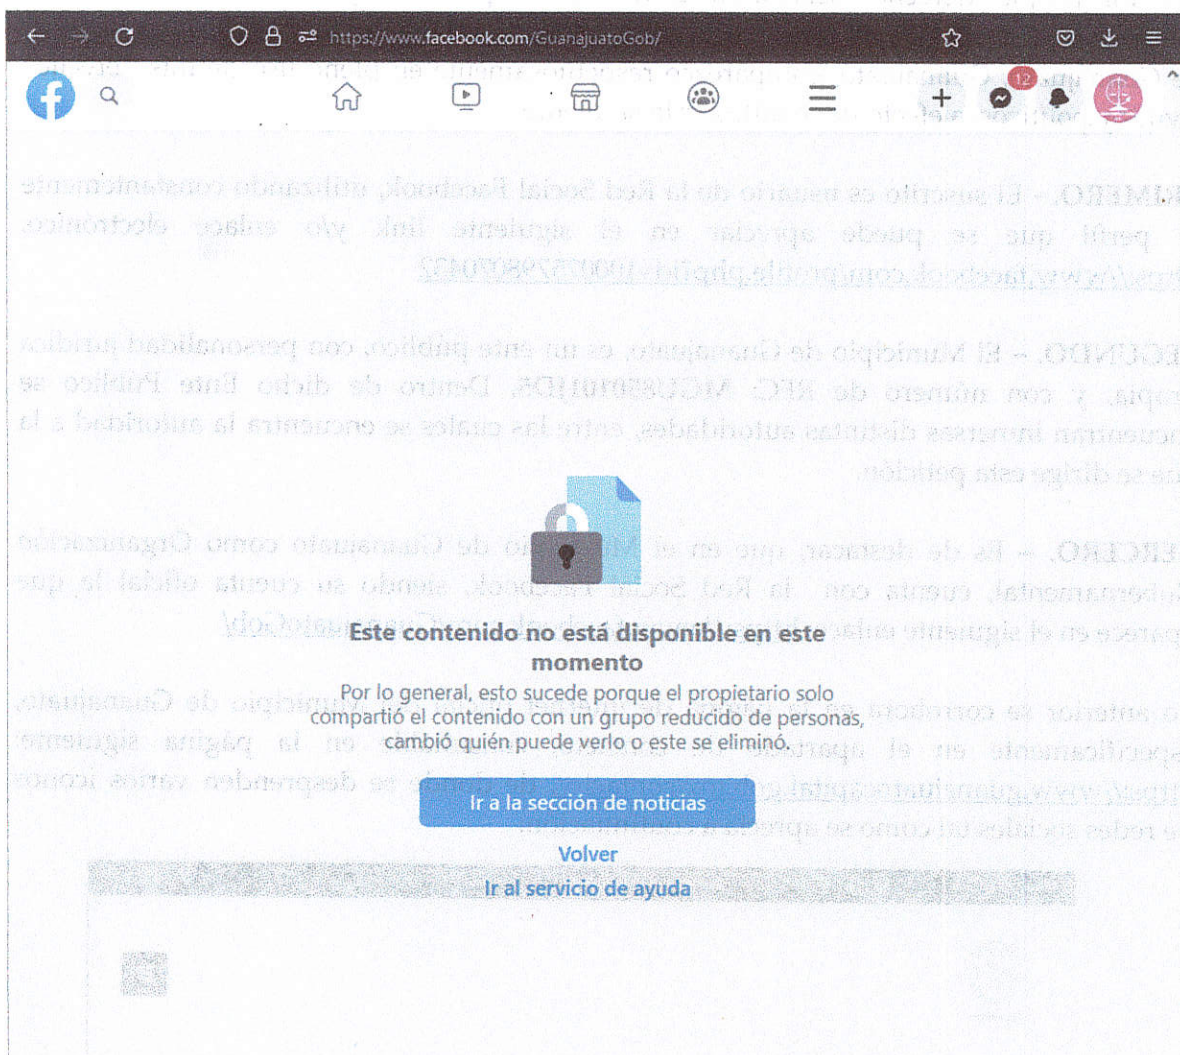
https://www.facebook.com/GuanajuatoGob/

12

Este contenido no está disponible en este momento

Por lo general, esto sucede porque el propietario solo compartió el contenido con un grupo reducido de personas, cambió quién puede verlo o este se eliminó.

Ir a la sección de noticias

Volver

Ir al servicio de ayuda